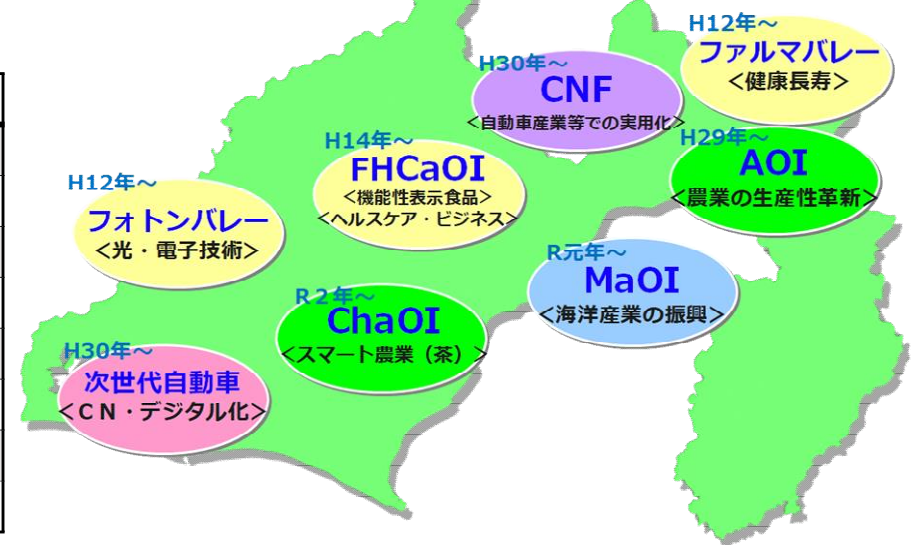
H12年～
ファルマバレー
＜健康長寿＞

H30年～
CNF
＜自動車産業等での実用化＞

H29年～
AOI
＜農業の生産性革新＞

H14年～
FHCaOI
＜機能性表示食品＞
＜ヘルスケア・ビジネス＞

H12年～
フォトンバレー
＜光・電子技術＞

R元年～
MaOI
＜海洋産業の振興＞

R２年～
ChaOI
＜スマート農業（茶）＞

H30年～
次世代自動車
＜ＣＮ・デジタル化＞